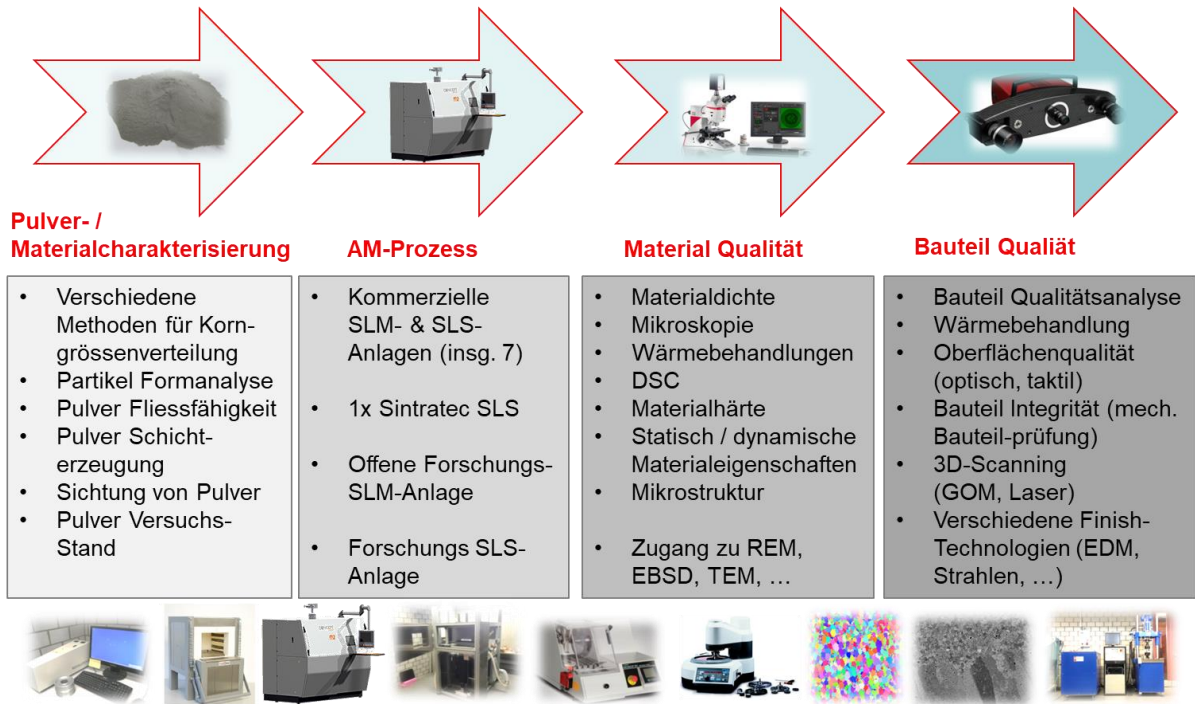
Pulver- / Materialcharakterisierung

- Verschiedene Methoden für Korngrössenverteilung
- Partikel Formanalyse
- Pulver Fliessfähigkeit
- Pulver Schichterzeugung
- Sichtung von Pulver
- Pulver Versuchs-Stand

AM-Prozess

- Kommerzielle SLM- & SLS-Anlagen (insg. 7)
- 1x Sintratec SLS
- Offene Forschungs-SLM-Anlage
- Forschungs SLS-Anlage

Material Qualität

- Materialdichte
- Mikroskopie
- Wärmebehandlungen
- DSC
- Materialhärte
- Statisch / dynamische Materialeigenschaften
- Mikrostruktur
- Zugang zu REM, EBSD, TEM, …

Bauteil Qualiät

- Bauteil Qualitätsanalyse
- Wärmebehandlung
- Oberflächenqualität (optisch, taktil)
- Bauteil Integrität (mech. Bauteil-prüfung)
- 3D-Scanning (GOM, Laser)
- Verschiedene Finish-Technologien (EDM, Strahlen, …)